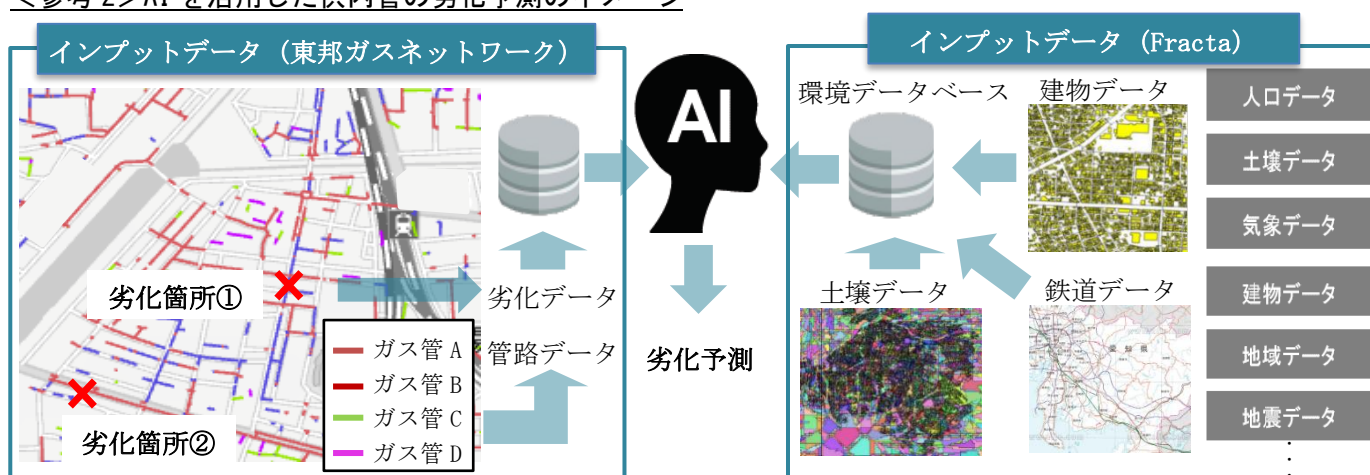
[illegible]

インプットデータ（東邦ガスネットワーク）

劣化箇所①

劣化箇所②

ガス管 A
ガス管 B
ガス管 C
ガス管 D

劣化データ

管路データ

AI

劣化予測

インプットデータ（Fracta）

環境データベース

建物データ

土壌データ

鉄道データ

人口データ

土壌データ

気象データ

建物データ

地域データ

地震データ

⋮